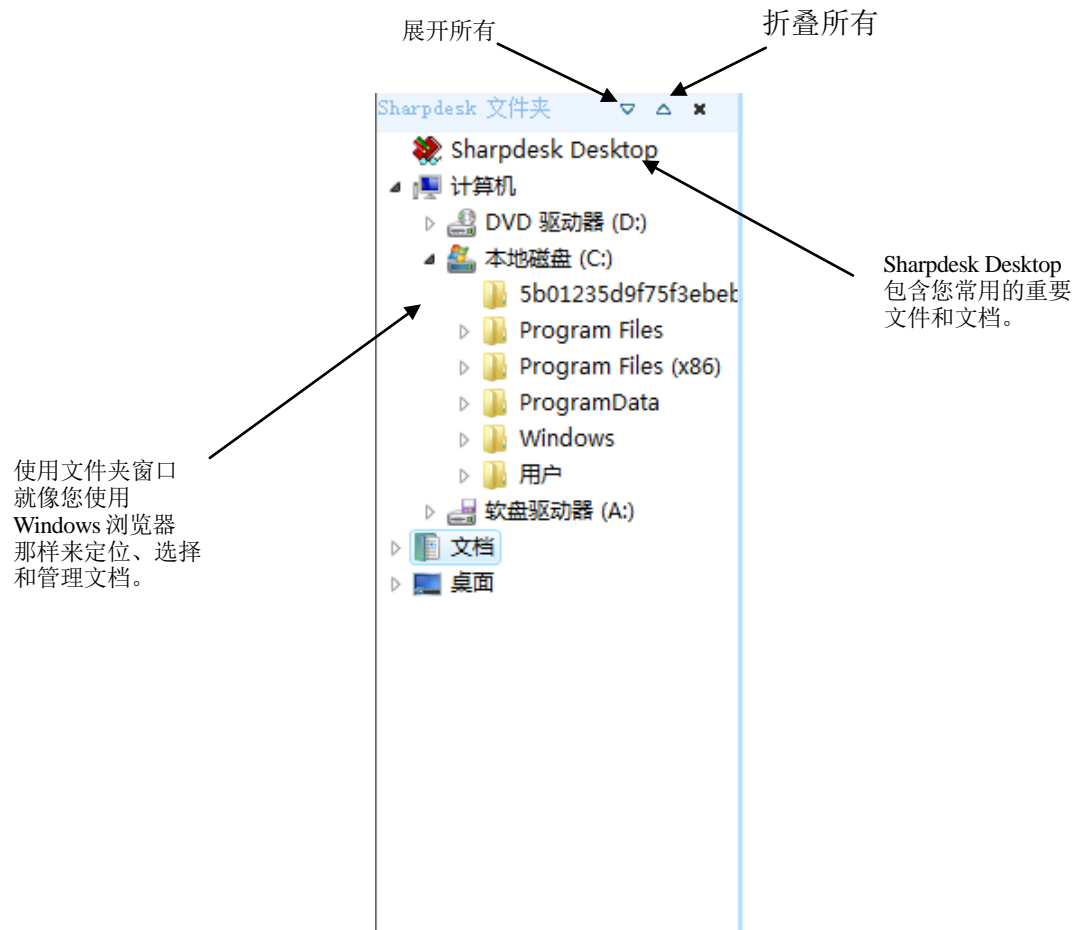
展开所有

折叠所有

Sharpdesk 文件夹

Sharpdesk Desktop

计算机

DVD 驱动器 (D:)

本地磁盘 (C:)

5b01235d9f75f3ebeb

Program Files

Program Files (x86)

ProgramData

Windows

用户

软盘驱动器 (A:)

文档

桌面

Sharpdesk Desktop 包含您常用的重要文件和文档。

使用文件夹窗口就像您使用 Windows 浏览器那样来定位、选择和管理文档。